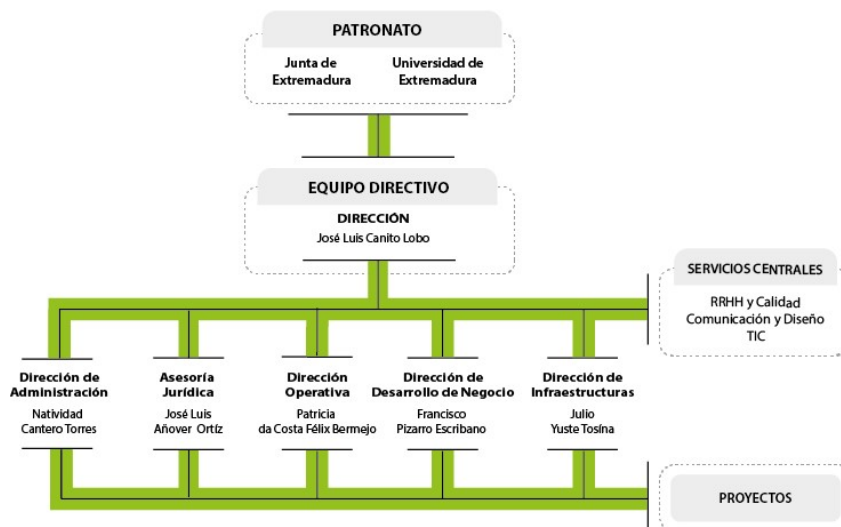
PATRONATO

Junta de Extremadura

Universidad de Extremadura

EQUIPO DIRECTIVO

DIRECCIÓN
José Luis Canito Lobo

SERVICIOS CENTRALES

RRHH y Calidad
Comunicación y Diseño
TIC

Dirección de Administración
Natividad Cantero Torres

Asesoría Jurídica
José Luis Añover Ortíz

Dirección Operativa
Patricia da Costa Félix Bermejo

Dirección de Desarrollo de Negocio
Francisco Pizarro Escribano

Dirección de Infraestructuras
Julio Yuste Tosína

PROYECTOS